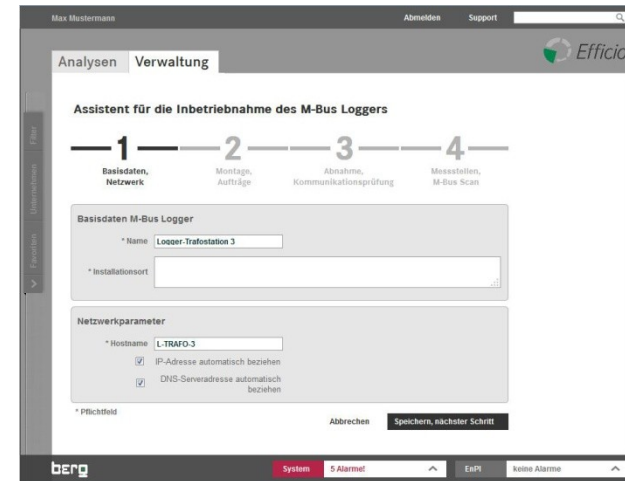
Max Mustermann Abmelden Support

Efficio

Analysen Verwaltung

Filter
Unternehmen
Favoriten

Assistent für die Inbetriebnahme des M-Bus Loggers

1 Basisdaten, Netzwerk

2 Montage, Aufträge

3 Abnahme, Kommunikationsprüfung

4 Messstellen, M-Bus Scan

Basisdaten M-Bus Logger

* Name Logger-Trafostation 3

* Installationsort

Netzwerkparameter

* Hostname L-TRAFO-3

IP-Adresse automatisch beziehen

DNS-Serveradresse automatisch beziehen

* Pflichtfeld

Abbrechen Speichern, nächster Schritt

berg System 5 Alarme! EnPI keine Alarme